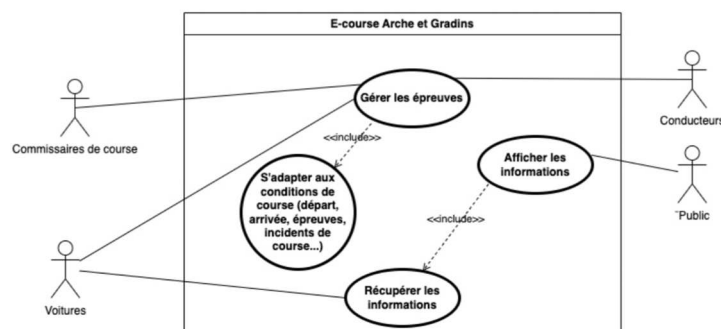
E-course Arche et Gradins

Commissaires de course

Gérer les épreuves

Conducteurs

<<include>>

S'adapter aux conditions de course (départ, arrivée, épreuves, incidents de course...)

Afficher les informations

¨Public

<<include>>

Voitures

Récupérer les informations